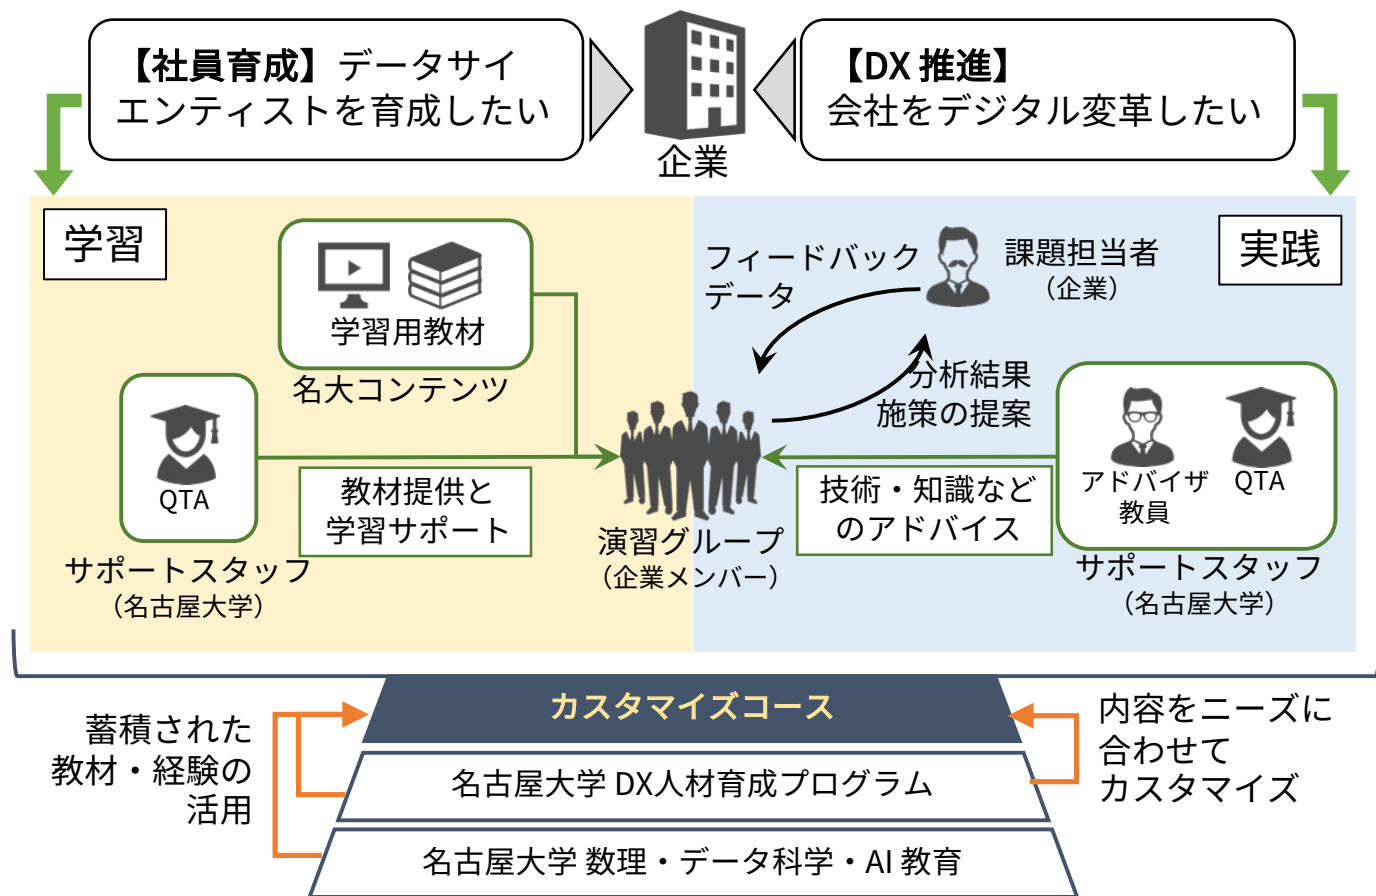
【社員育成】データサイエンティストを育成したい

企業

【DX 推進】会社をデジタル変革したい

学習

学習用教材

名大コンテンツ

QTA

サポートスタッフ
（名古屋大学）

教材提供と学習サポート

演習グループ
（企業メンバー）

実践

フィードバックデータ

課題担当者
（企業）

分析結果
施策の提案

技術・知識などのアドバイス

アドバイザ教員

QTA

サポートスタッフ
（名古屋大学）

蓄積された教材・経験の活用

カスタマイズコース

名古屋大学 DX人材育成プログラム

名古屋大学 数理・データ科学・AI 教育

内容をニーズに合わせてカスタマイズ